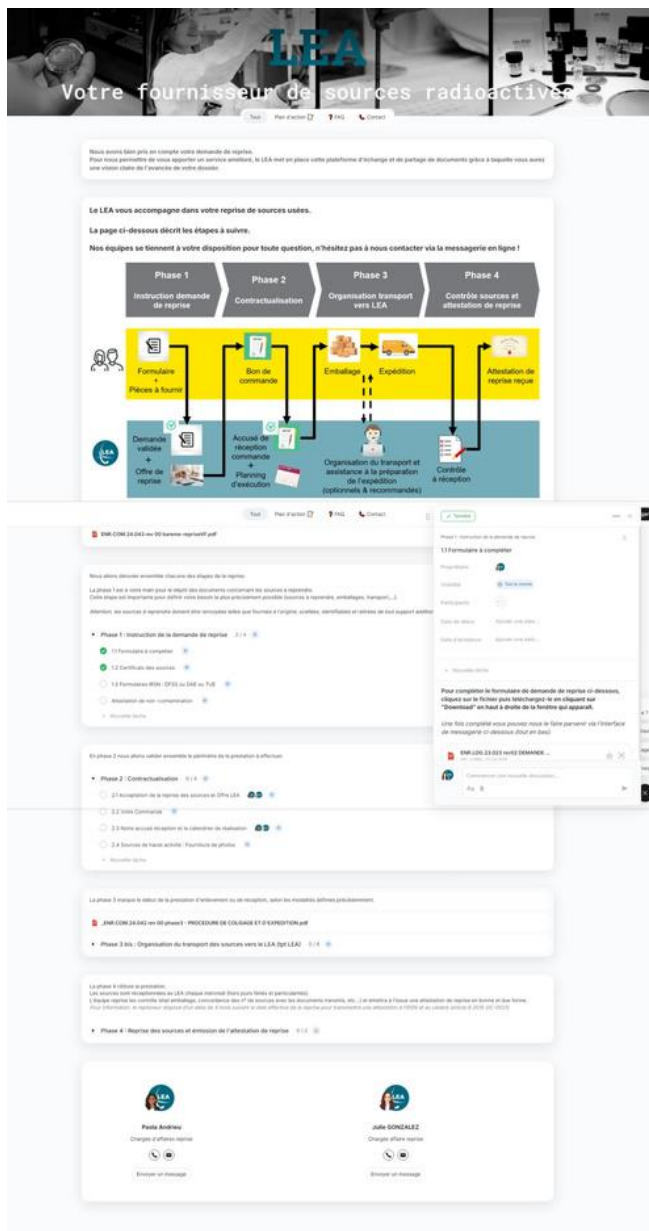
LEA

Votre fournisseur de sources radioactives

Tout   Plan d'action   FAQ   Contact

Nous avons bien pris en compte votre demande de reprise.
Pour vous permettre de vous apporter un service amélioré, le LEA met en place cette plateforme d'échange et de partage de documents grâce à laquelle vous aurez une vision claire de l'avancée de votre dossier.

Le LEA vous accompagne dans votre reprise de sources usées.

La page ci-dessous décrit les étapes à suivre.

Nos équipes se tiennent à votre disposition pour toute question, n'hésitez pas à nous contacter via la messagerie en ligne !

Phase 1
Instruction demande de reprise

Phase 2
Contractualisation

Phase 3
Organisation transport vers LEA

Phase 4
Contrôle sources et attestation de reprise

Formulaire + Pièces à fournir

Bon de commande

Emballage

Expédition

Attestation de reprise reçue

LEA

Demande validée + Offre de reprise

Accusé de réception commande + Planning d'exécution

Organisation du transport et assistance à la préparation de l'expédition (optionnels & recommandés)

Contrôle à réception

Tout   Plan d'action   FAQ   Contact

ENR.COM.24.043 rev 00 bareme reprise.pdf

Nous allons dérouler ensemble chacune des étapes de la reprise.

La phase 1 est à votre main pour le dépôt des documents concernant les sources à reprendre.
Cette étape est importante pour définir votre besoin le plus précisément possible (sources à reprendre, emballages, transport,...)

Attention, les sources à reprendre doivent être conservées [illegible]

Phase 1 : Instruction de la demande de reprise 2 / 4

1.1 Formulaire à compléter

1.2 Certificats des sources

1.3 Formulaires IRSN : DFSS ou DAR ou TUE

Attestation de non-contamination

+ Nouvelle tâche

En phase 2 nous allons valider ensemble le périmètre de la prestation à effectuer.

Phase 2 : Contractualisation 0 / 4

2.1 Acceptation de la reprise des sources et Offre LEA

2.2 Votre Commande

2.3 Notre accusé réception et le calendrier de réalisation

2.4 Sources de haute activité : Fourniture de photos

+ Nouvelle tâche

La phase 3 marque le début de la prestation d'enlèvement ou de réception, selon les modalités définies précédemment.

_ENR.COM.24.042 rev 00 phase3 - PROCEDURE DE COLISAGE ET D'EXPEDITION.pdf

Phase 3 bis : Organisation du transport des sources vers le LEA (tpt LEA) 0 / 4

La phase 4 clôture la prestation.
Les sources sont réceptionnées au LEA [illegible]
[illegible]

Phase 4 : Reprise des sources et émission de l'attestation de reprise 0 / 2

Terminé

Phase 1 : Instruction de la demande de reprise

1.1 Formulaire à compléter

Propriétaire

Visibilité

Participants

Date de début

Date d'échéance

+ Nouvelle tâche

Pour compléter le formulaire de demande de reprise ci-dessous, cliquez sur le fichier puis téléchargez-le en cliquant sur "Download" en haut à droite de la fenêtre qui apparaît.

Une fois complété vous pouvez nous le faire parvenir via l'interface de messagerie ci-dessous (tout en bas)

ENR.LOG.23.023 rev02 DEMANDE ...

Commencer une nouvelle discussion...

Paola Andrieu
Chargée d'affaires reprise
Envoyer un message

Julie GONZALEZ
Chargée affaire reprise
Envoyer un message